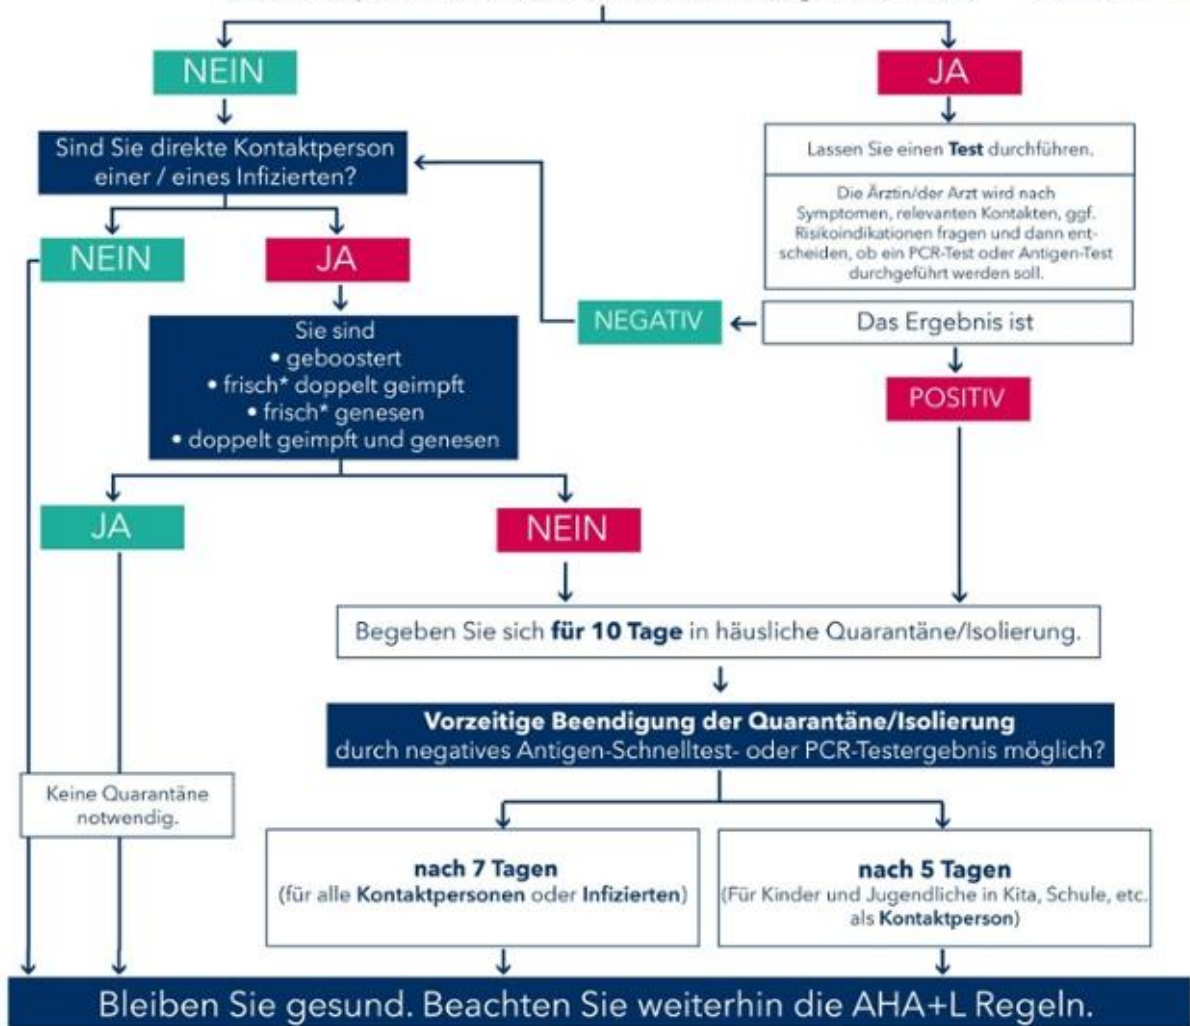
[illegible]

NEIN

JA

Sind Sie direkte Kontaktperson einer / eines Infizierten?

Lassen Sie einen **Test** durchführen.

Die Ärztin/der Arzt wird nach Symptomen, relevanten Kontakten, ggf. Risikoindikationen fragen und dann entscheiden, ob ein PCR-Test oder Antigen-Test durchgeführt werden soll.

NEIN

JA

NEGATIV

Das Ergebnis ist

Sie sind
• geboostert
• frisch* doppelt geimpft
• frisch* genesen
• doppelt geimpft und genesen

POSITIV

JA

NEIN

Begeben Sie sich **für 10 Tage** in häusliche Quarantäne/Isolierung.

**Vorzeitige Beendigung der Quarantäne/Isolierung**
durch negatives Antigen-Schnelltest- oder PCR-Testergebnis möglich?

Keine Quarantäne notwendig.

**nach 7 Tagen**
(für alle **Kontaktpersonen** oder **Infizierten**)

**nach 5 Tagen**
(Für Kinder und Jugendliche in Kita, Schule, etc. als **Kontaktperson**)

Bleiben Sie gesund. Beachten Sie weiterhin die AHA+L Regeln.